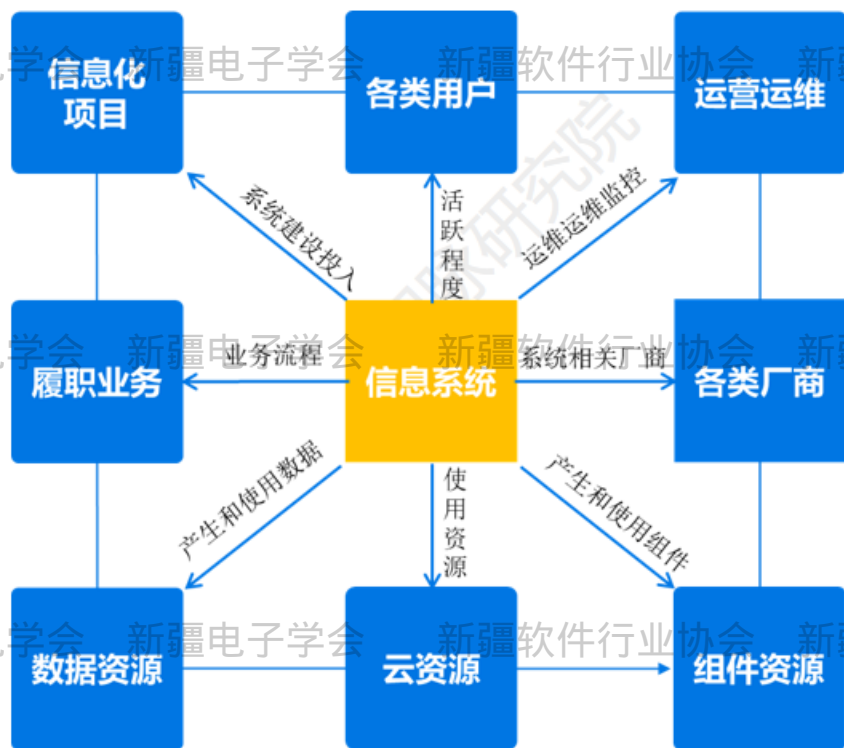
学会 新疆电子学会 新疆软件行业协会 新

信息化项目

各类用户

运营运维

系统建设投入

活跃程度

运维运维监控

研究院

学会 新疆电子学会 新疆软件行业协会 新

履职业务

业务流程

信息系统

系统相关厂商

各类厂商

产生和使用数据

使用资源

产生和使用组件

学会 新疆电子学会 新疆软件行业协会 新

数据资源

云资源

组件资源